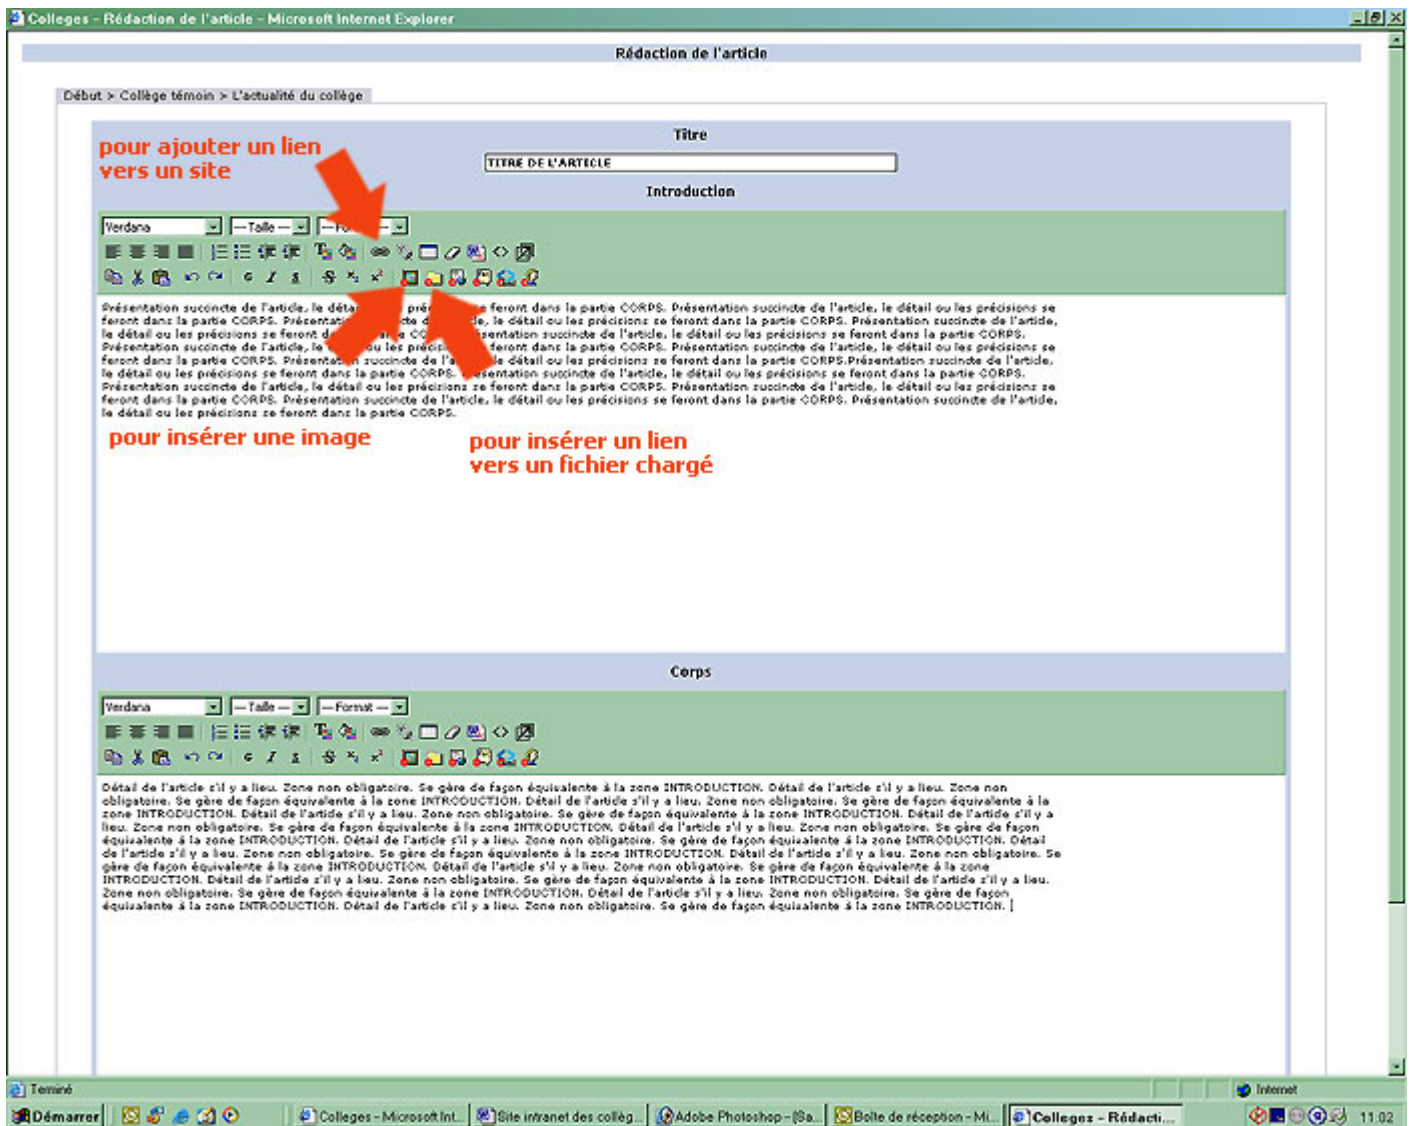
Colleges - Rédaction de l'article - Microsoft Internet Explorer

Rédaction de l'article

Début > Collège témoin > L'actualité du collège

Titre

TITRE DE L'ARTICLE

Introduction

pour ajouter un lien vers un site

Verdana —Taille— —Format—

Présentation succincte de l'article, le déta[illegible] pré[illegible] se feront dans la partie CORPS. Présentation succincte de l'article, le détail ou les précisions se feront dans la partie CORPS. Présentati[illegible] cte d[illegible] le, le détail ou les précisions se feront dans la partie CORPS. Présentation succincte de l'article, le détail ou les précisions se feront d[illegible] la partie CO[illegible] sentation succincte de l'article, le détail ou les précisions se feront dans la partie CORPS. Présentation succincte de l'article, le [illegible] ou les précis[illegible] feront dans la partie CORPS. Présentation succincte de l'article, le détail ou les précisions se feront dans la partie CORPS. Présenta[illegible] succincte de l'a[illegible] le détail ou les précisions se feront dans la partie CORPS.Présentation succincte de l'article, le détail ou les précisions se feront dans la partie CORPS. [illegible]sentation succincte de l'article, le détail ou les précisions se feront dans la partie CORPS. Présentation succincte de l'article, le détail ou les précisions se feront dans la partie CORPS. Présentation succincte de l'article, le détail ou les précisions se feront dans la partie CORPS. Présentation succincte de l'article, le détail ou les précisions se feront dans la partie CORPS. Présentation succincte de l'article, le détail ou les précisions se feront dans la partie CORPS.

pour insérer une image

pour insérer un lien vers un fichier chargé

Corps

Verdana —Taille— —Format—

Détail de l'article s'il y a lieu. Zone non obligatoire. Se gère de façon équivalente à la zone INTRODUCTION. Détail de l'article s'il y a lieu. Zone non obligatoire. Se gère de façon équivalente à la zone INTRODUCTION. Détail de l'article s'il y a lieu. Zone non obligatoire. Se gère de façon équivalente à la zone INTRODUCTION. Détail de l'article s'il y a lieu. Zone non obligatoire. Se gère de façon équivalente à la zone INTRODUCTION. Détail de l'article s'il y a lieu. Zone non obligatoire. Se gère de façon équivalente à la zone INTRODUCTION. Détail de l'article s'il y a lieu. Zone non obligatoire. Se gère de façon équivalente à la zone INTRODUCTION. Détail de l'article s'il y a lieu. Zone non obligatoire. Se gère de façon équivalente à la zone INTRODUCTION. Détail de l'article s'il y a lieu. Zone non obligatoire. Se gère de façon équivalente à la zone INTRODUCTION. Détail de l'article s'il y a lieu. Zone non obligatoire. Se gère de façon équivalente à la zone INTRODUCTION. Détail de l'article s'il y a lieu. Zone non obligatoire. Se gère de façon équivalente à la zone INTRODUCTION. Détail de l'article s'il y a lieu. Zone non obligatoire. Se gère de façon équivalente à la zone INTRODUCTION.

Terminé

Internet

Démarrer

Colleges - Microsoft Int...

Site intranet des collèg...

Adobe Photoshop - [Sa...

Boîte de réception - Mi...

Colleges - Rédacti...

11:02